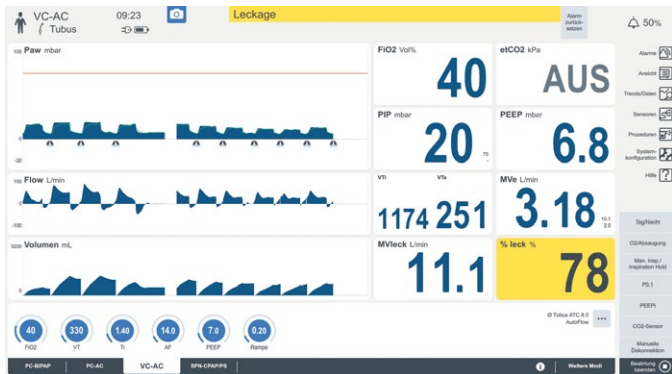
VC-AC
Tubus
09:23
Leckage
Alarm zurücksetzen
50%

Paw mbar
100
0
-30

Flow L/min
100
0
-100

Volumen mL
3200
0

FiO2 Vol%
40

etCO2 kPa
AUS

PIP mbar
20
75
-

PEEP mbar
6.8

VTi
VTe
1174 251

MVe L/min
3.18
10.1
2.0

MVleck L/min
11.1

% leck %
78

Alarme
Ansicht
Trends/Daten
Sensoren
Prozeduren
System-konfiguration
Hilfe

Tag/Nacht
O2/Absaugung
Man. Insp./ Inspiration Hold
P0.1
PEEPi
CO2-Sensor
Manuelle Diskonnektion

40
FiO2
330
VT
1.40
Ti
14.0
AF
7.0
PEEP
0.20
Rampe

@ Tubus ATC 8.0
AutoFlow
...

PC-BIPAP
PC-AC
VC-AC
SPN-CPAP/PS
Weitere Modi
Beatmung beenden